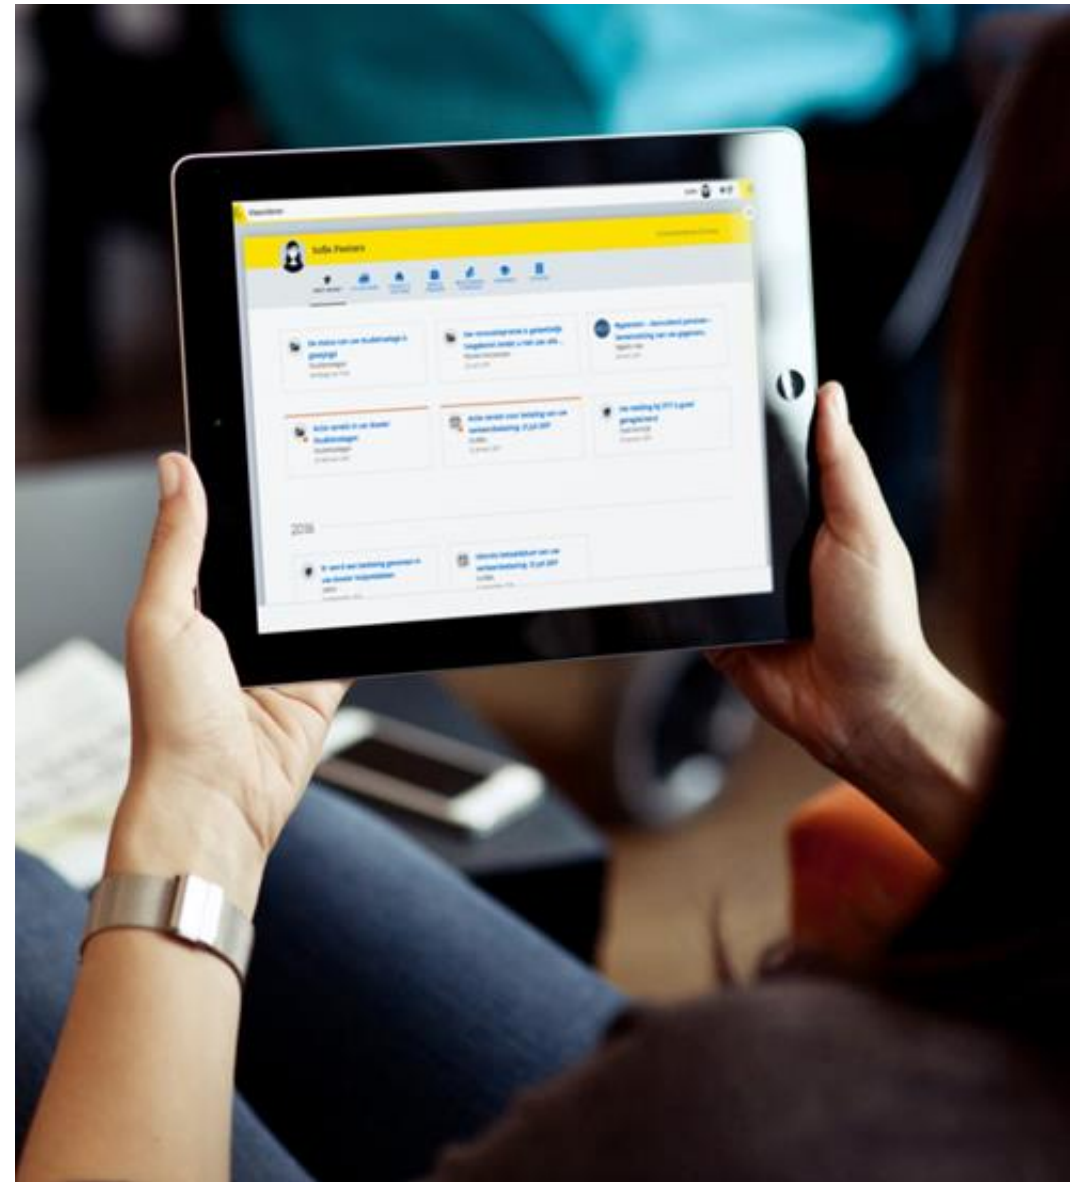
Sofie Peeters

De status van uw Studietoelage is gewijzigd
Studietoelagen

Uw inkomstenpremie is gedeeltelijk toegekend
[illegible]

Actie vereist in uw dossier Studietoelagen
Studietoelagen

Actie vereist voor betaling van uw verkeersbelasting
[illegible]

2016

Er werd een betaling gevonden in uw dossier
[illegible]